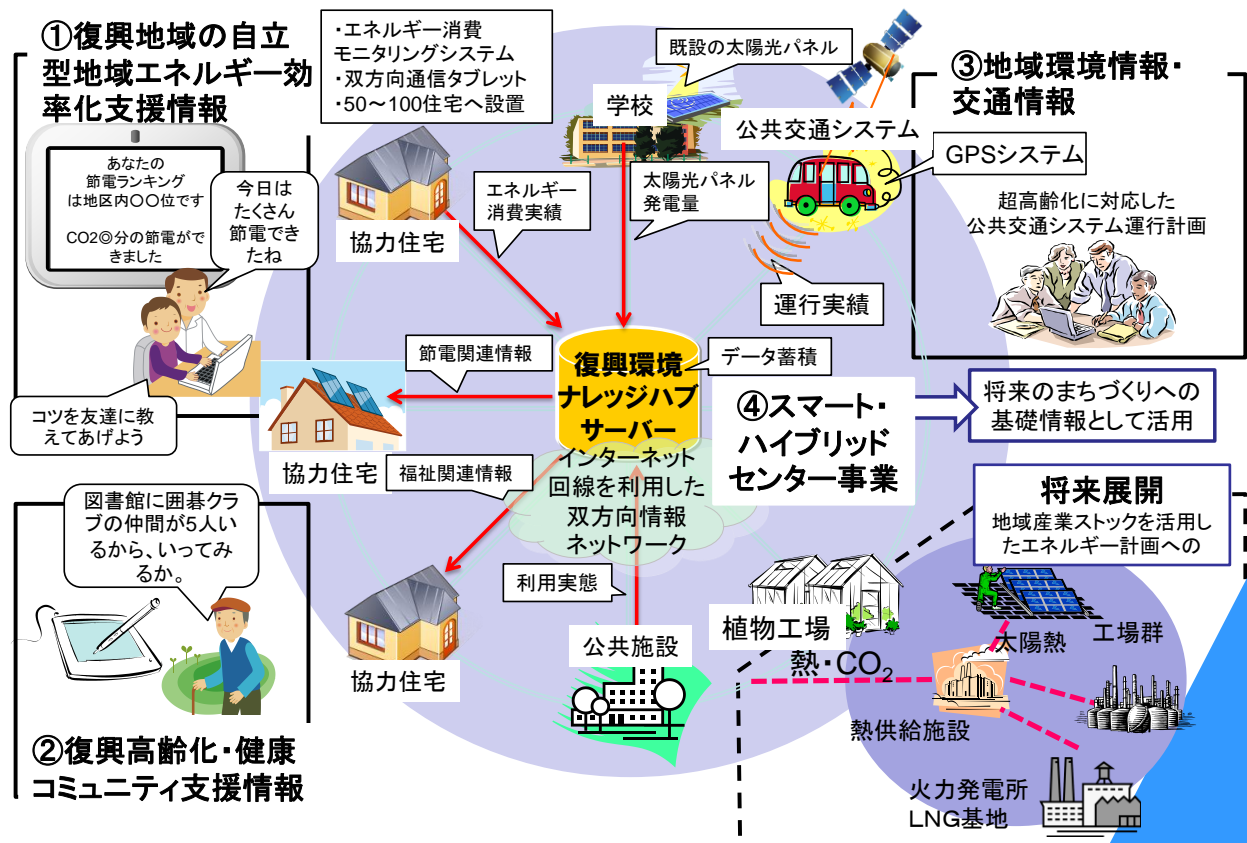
①復興地域の自立型地域エネルギー効率化支援情報

・エネルギー消費モニタリングシステム
・双方向通信タブレット
・50～100住宅へ設置

既設の太陽光パネル

学校

③地域環境情報・交通情報

公共交通システム

GPSシステム

超高齢化に対応した公共交通システム運行計画

あなたの節電ランキングは地区内〇〇位です

CO2◎分の節電ができました

今日はたくさん節電できたね

エネルギー消費実績

太陽光パネル発電量

協力住宅

運行実績

節電関連情報

復興環境ナレッジハブサーバー

データ蓄積

④スマート・ハイブリッドセンター事業

将来のまちづくりへの基礎情報として活用

コツを友達に教えてあげよう

協力住宅

福祉関連情報

インターネット回線を利用した双方向情報ネットワーク

図書館に囲碁クラブの仲間が5人いるから、いってみるか。

将来展開

地域産業ストックを活用したエネルギー計画への

利用実態

植物工場

太陽熱

工場群

公共施設

熱・$CO_2$

協力住宅

熱供給施設

②復興高齢化・健康コミュニティ支援情報

火力発電所
LNG基地